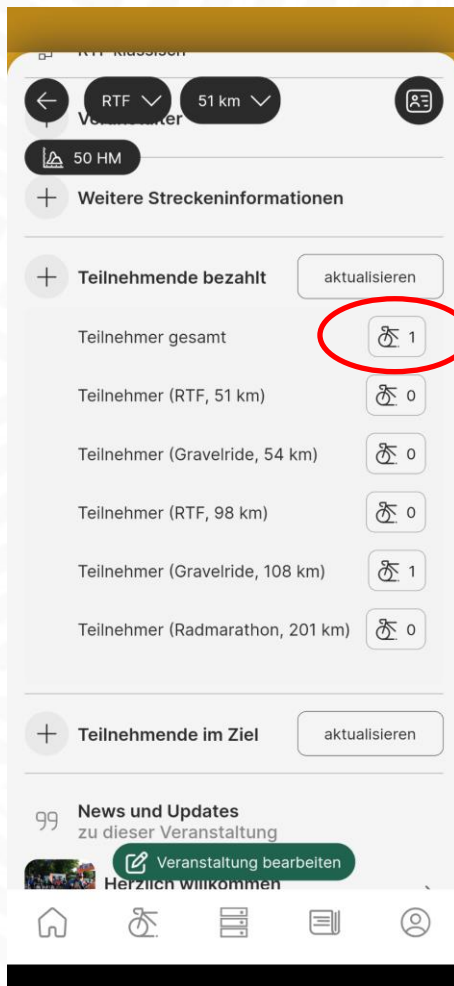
RTF-Klassiker

RTF

51 km

Veranstalter

50 HM

Weitere Streckeninformationen

Teilnehmende bezahlt

aktualisieren

Teilnehmer gesamt 1

Teilnehmer (RTF, 51 km) 0

Teilnehmer (Gravelride, 54 km) 0

Teilnehmer (RTF, 98 km) 0

Teilnehmer (Gravelride, 108 km) 1

Teilnehmer (Radmarathon, 201 km) 0

Teilnehmende im Ziel

aktualisieren

News und Updates
zu dieser Veranstaltung

Veranstaltung bearbeiten

Herzlich willkommen